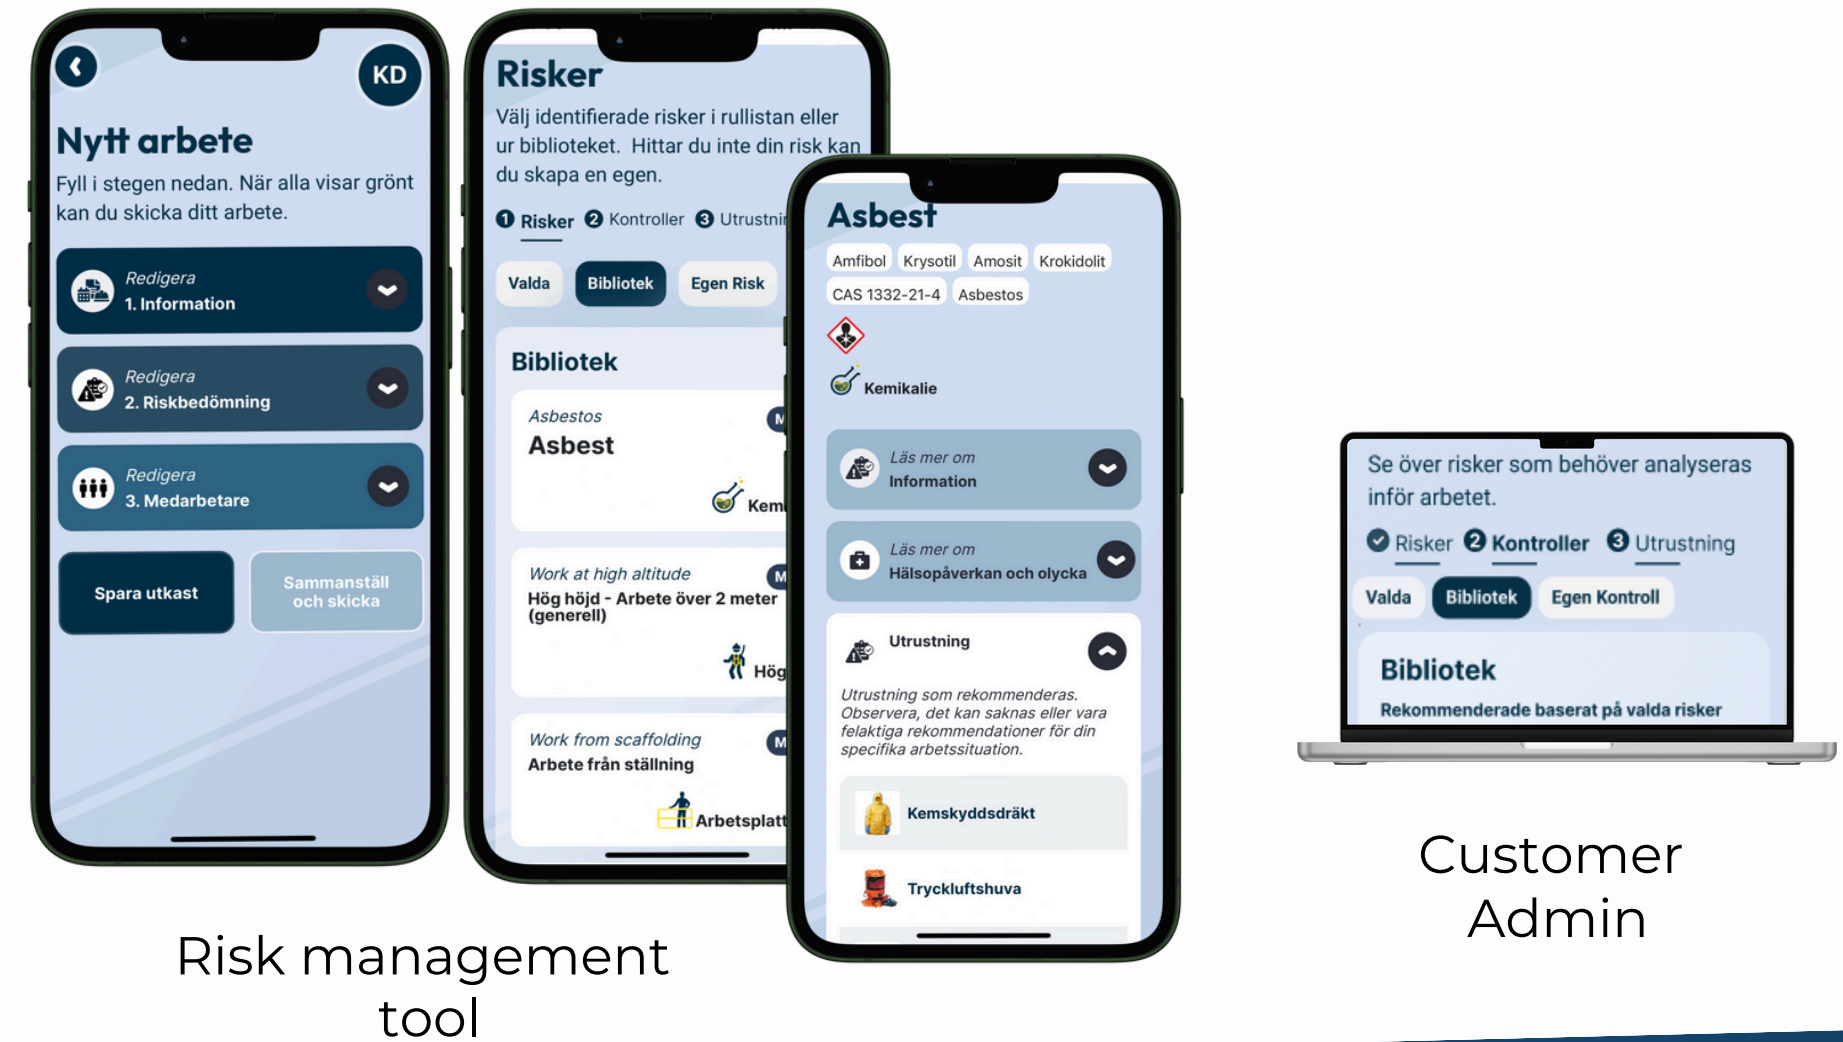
KD

Nytt arbete

Fyll i stegen nedan. När alla visar grönt kan du skicka ditt arbete.

Redigera
1. Information

Redigera
2. Riskbedömning

Redigera
3. Medarbetare

Spara utkast

Sammanställ och skicka

Risker

Välj identifierade risker i rullistan eller ur biblioteket. Hittar du inte din risk kan du skapa en egen.

1 Risker 2 Kontroller 3 Utrustni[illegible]

Valda Bibliotek Egen Risk

Bibliotek

Asbestos
Asbest
Kem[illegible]

Work at high altitude
Hög höjd - Arbete över 2 meter (generell)
Hög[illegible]

Work from scaffolding
Arbete från ställning
Arbetsplatt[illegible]

Asbest

Amfibol Krysotil Amosit Krokidolit
CAS 1332-21-4 Asbestos

Kemikalie

Läs mer om
Information

Läs mer om
Hälsopåverkan och olycka

Utrustning

Utrustning som rekommenderas. Observera, det kan saknas eller vara felaktiga rekommendationer för din specifika arbetssituation.

Kemskyddsdräkt

Tryckluftshuva

Risk management tool

Se över risker som behöver analyseras inför arbetet.

Risker 2 Kontroller 3 Utrustning

Valda Bibliotek Egen Kontroll

Bibliotek

Rekommenderade baserat på valda risker

Customer Admin